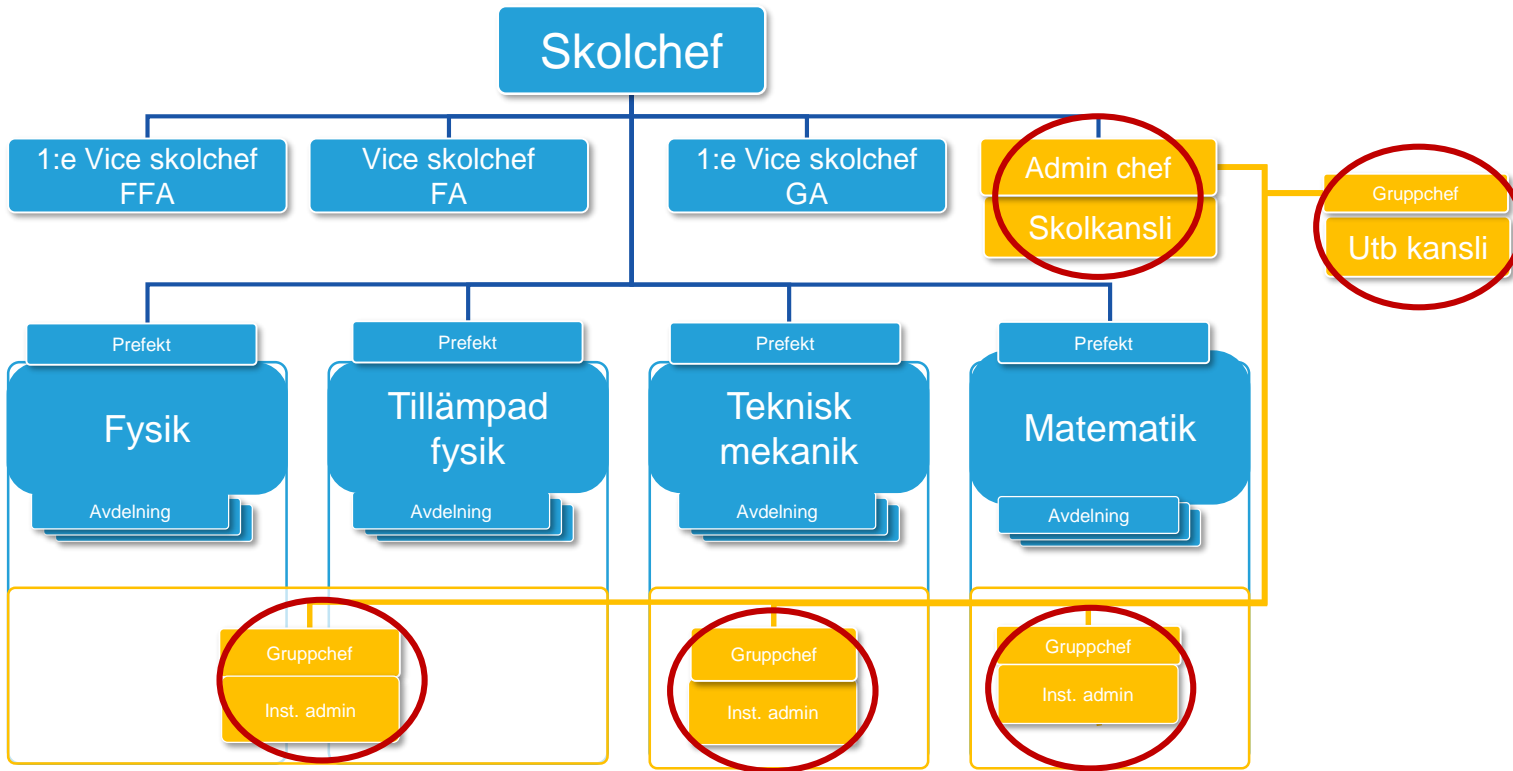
Skolchef

1:e Vice skolchef FFA

Vice skolchef FA

1:e Vice skolchef GA

Admin chef

Skolkansli

Gruppchef

Utb kansli

Prefekt

Fysik

Avdelning

Prefekt

Tillämpad fysik

Avdelning

Prefekt

Teknisk mekanik

Avdelning

Prefekt

Matematik

Avdelning

Gruppchef

Inst. admin

Gruppchef

Inst. admin

Gruppchef

Inst. admin